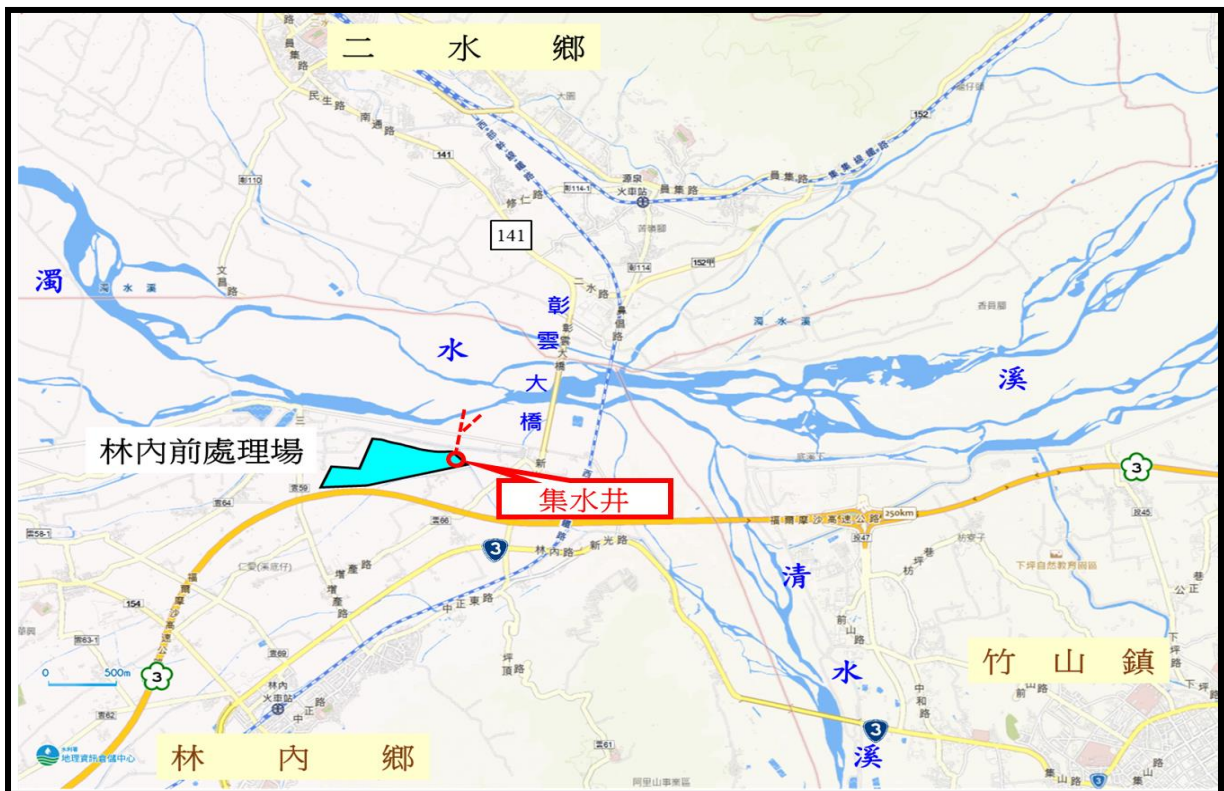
二　水　鄉

141

濁　水　溪

彰雲大橋

清　水　溪

林內前處理場

集水井

竹　山　鎮

林　內　鄉

3

3

3

3

0　500m

員集路
民生路
南通路
修仁路
文昌路
二水路
源泉火車站
福興巷
152
152甲
141
114
110
濁水溪
西田
新
林內路
新光路
中正東路
坪頂路
福爾摩沙高速公路
250km
中和路
前山路
下坪自然教育園區
公正巷
下坪路
林內火車站
中正路
154
66
64
59
69
61
62
63-1
58-1
45
47
阿里山事業區
水利署地理資訊倉儲中心